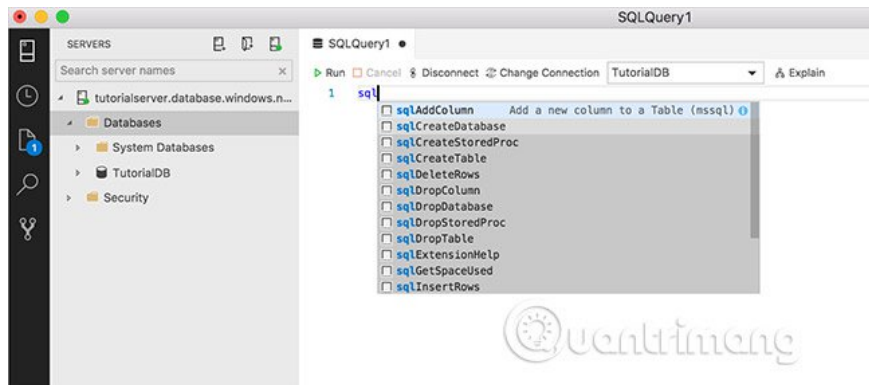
SQLQuery1

SERVERS

Search server names

tutorialserver.database.windows.n...

Databases

System Databases

TutorialDB

Security

SQLQuery1 ●

Run Cancel Disconnect Change Connection TutorialDB Explain

1 sql

sqlAddColumn Add a new column to a Table (mssql)
sqlCreateDatabase
sqlCreateStoredProc
sqlCreateTable
sqlDeleteRows
sqlDropColumn
sqlDropDatabase
sqlDropStoredProc
sqlDropTable
sqlExtensionHelp
sqlGetSpaceUsed
sqlInsertRows

Quantrimang